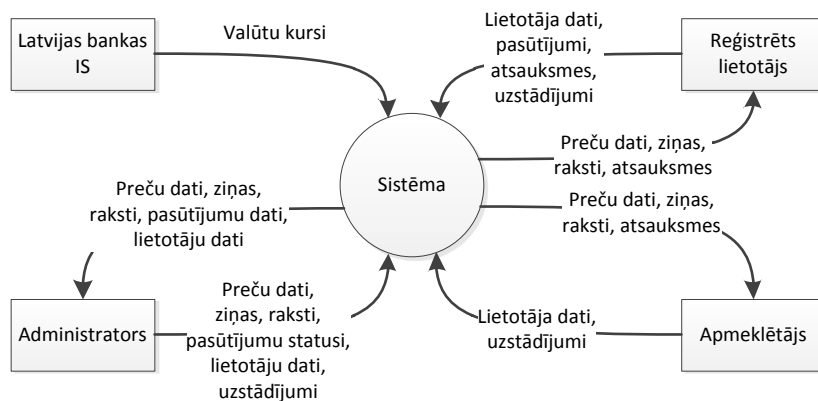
Latvijas bankas IS

Valūtu kursi

Lietotāja dati, pasūtījumi, atsauksmes, uzstādījumi

Reģistrēts lietotājs

Preču dati, ziņas, raksti, atsauksmes

Sistēma

Preču dati, ziņas, raksti, pasūtījumu dati, lietotāju dati

Preču dati, ziņas, raksti, atsauksmes

Preču dati, ziņas, raksti, pasūtījumu statusi, lietotāju dati, uzstādījumi

Lietotāja dati, uzstādījumi

Administrators

Apmeklētājs